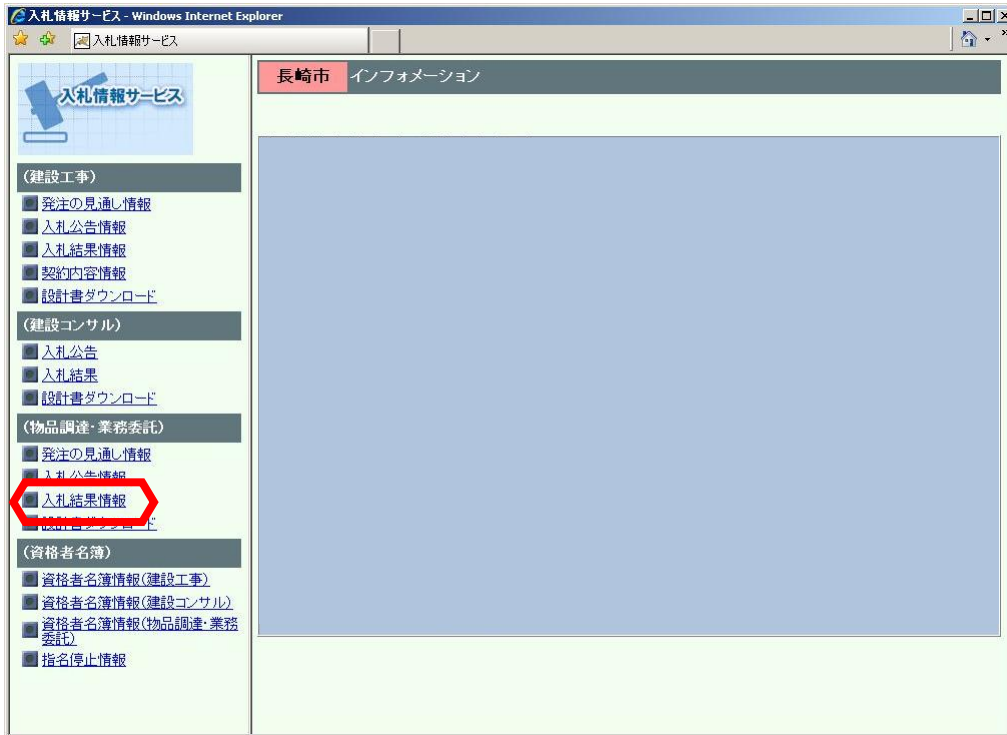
入札情報サービス - Windows Internet Explorer

入札情報サービス

入札情報サービス

長崎市 インフォメーション

(建設工事)
発注の見通し情報
入札公告情報
入札結果情報
契約内容情報
設計書ダウンロード

(建設コンサル)
入札公告
入札結果
設計書ダウンロード

(物品調達・業務委託)
発注の見通し情報
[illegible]
入札結果情報
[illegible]

(資格者名簿)
資格者名簿情報(建設工事)
資格者名簿情報(建設コンサル)
資格者名簿情報(物品調達・業務委託)
指名停止情報